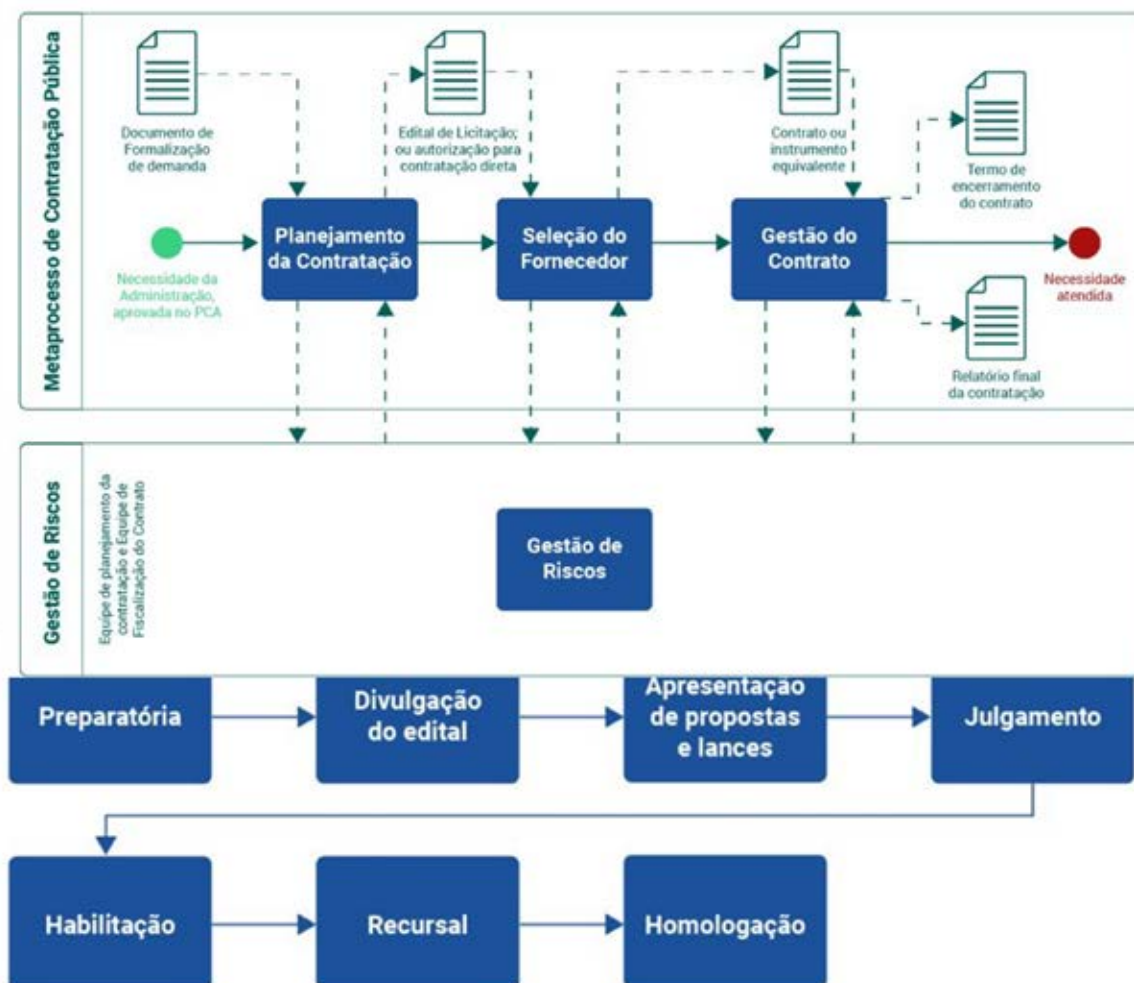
Metaprocesso de Contratação Pública

Documento de Formalização de demanda

Edital de Licitação; ou autorização para contratação direta

Contrato ou instrumento equivalente

Termo de encerramento do contrato

Necessidade da Administração, aprovada no PCA

Planejamento da Contratação

Seleção do Fornecedor

Gestão do Contrato

Necessidade atendida

Relatório final da contratação

Gestão de Riscos

Equipe de planejamento da contratação e Equipe de Fiscalização do Contrato

Gestão de Riscos

Preparatória

Divulgação do edital

Apresentação de propostas e lances

Julgamento

Habilitação

Recursal

Homologação